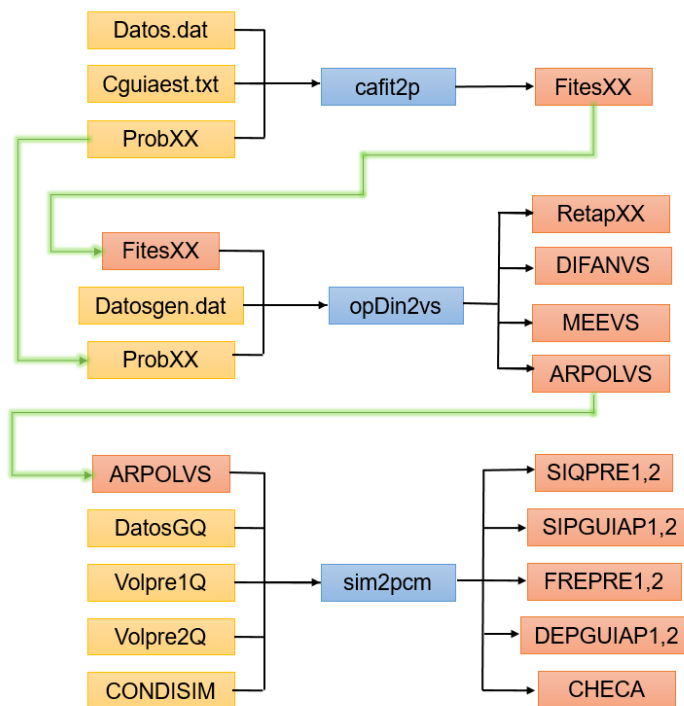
Datos.dat
Cguiaest.txt
ProbXX
cafit2p
FitesXX

FitesXX
Datosgen.dat
ProbXX
opDin2vs
RetapXX
DIFANVS
MEEVS
ARPOLVS

ARPOLVS
DatosGQ
Volpre1Q
Volpre2Q
CONDISIM
sim2pcm
SIQPRE1,2
SIPGUIAP1,2
FREPRE1,2
DEPGUIAP1,2
CHECA